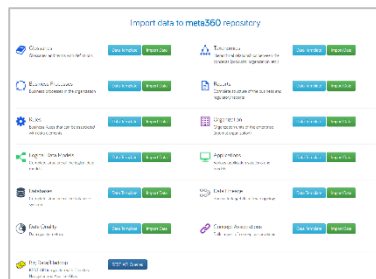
Import data to meta360 repository

Glossary
Glossaries and terms with definition

Data Template | Import Data

Components
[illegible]

Data Template | Import Data

Business Processes
Business processes of the organization

Data Template | Import Data

Reports
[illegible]

Data Template | Import Data

Rules
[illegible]

Data Template | Import Data

Organization
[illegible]

Data Template | Import Data

Logical Data Models
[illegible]

Data Template | Import Data

Applications
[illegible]

Data Template | Import Data

Database
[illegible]

Data Template | Import Data

Data Lineage
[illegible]

Data Template | Import Data

Data Quality
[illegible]

Data Template | Import Data

Lineage Associations
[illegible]

Data Template | Import Data

Pie DataMashup
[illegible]

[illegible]